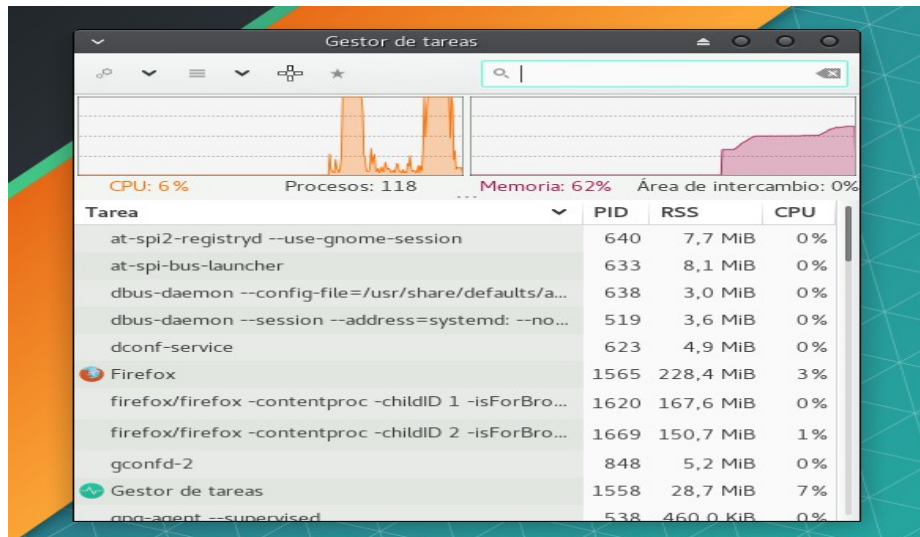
Gestor de tareas

CPU: 6 %	Procesos: 118	Memoria: 62 %	Área de intercambio: 0%

| Tarea | PID | RSS | CPU |
|---|---|---|---|
| at-spi2-registryd --use-gnome-session | 640 | 7,7 MiB | 0 % |
| at-spi-bus-launcher | 633 | 8,1 MiB | 0 % |
| dbus-daemon --config-file=/usr/share/defaults/a... | 638 | 3,0 MiB | 0 % |
| dbus-daemon --session --address=systemd: --no... | 519 | 3,6 MiB | 0 % |
| dconf-service | 623 | 4,9 MiB | 0 % |
| Firefox | 1565 | 228,4 MiB | 3 % |
| firefox/firefox -contentproc -childID 1 -isForBro... | 1620 | 167,6 MiB | 0 % |
| firefox/firefox -contentproc -childID 2 -isForBro... | 1669 | 150,7 MiB | 1 % |
| gconfd-2 | 848 | 5,2 MiB | 0 % |
| Gestor de tareas | 1558 | 28,7 MiB | 7 % |
| gpg-agent --supervised | 538 | 460,0 KiB | 0 % |